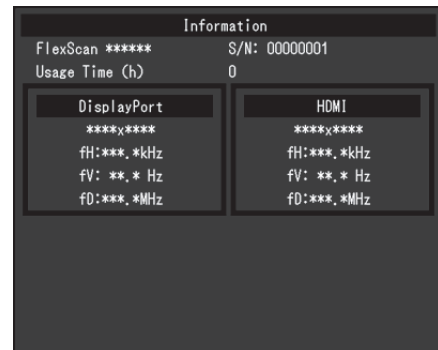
Information

FlexScan ****** S/N: 00000001

Usage Time (h) 0

| DisplayPort | HDMI |
|---|---|
| ****x**** | ****x**** |
| fH:***.*kHz | fH:***.*kHz |
| fV: **.* Hz | fV: **.* Hz |
| fD:***.*MHz | fD:***.*MHz |